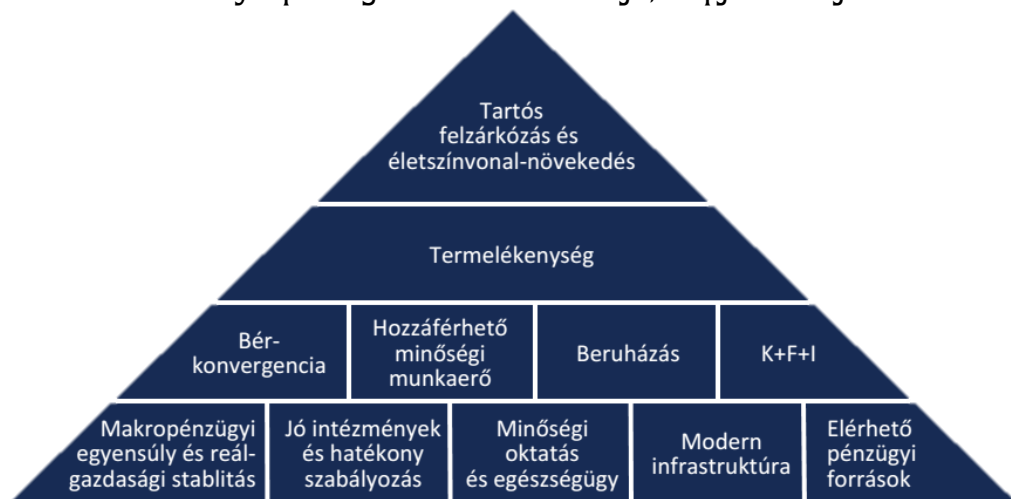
Tartós felzárkózás és életszínvonal-növekedés

Termelékenység

Bér-konvergencia

Hozzáférhető minőségi munkaerő

Beruházás

K+F+I

Makropénzügyi egyensúly és reál-gazdasági stablitás

Jó intézmények és hatékony szabályozás

Minőségi oktatás és egészségügy

Modern infrastruktúra

Elérhető pénzügyi források